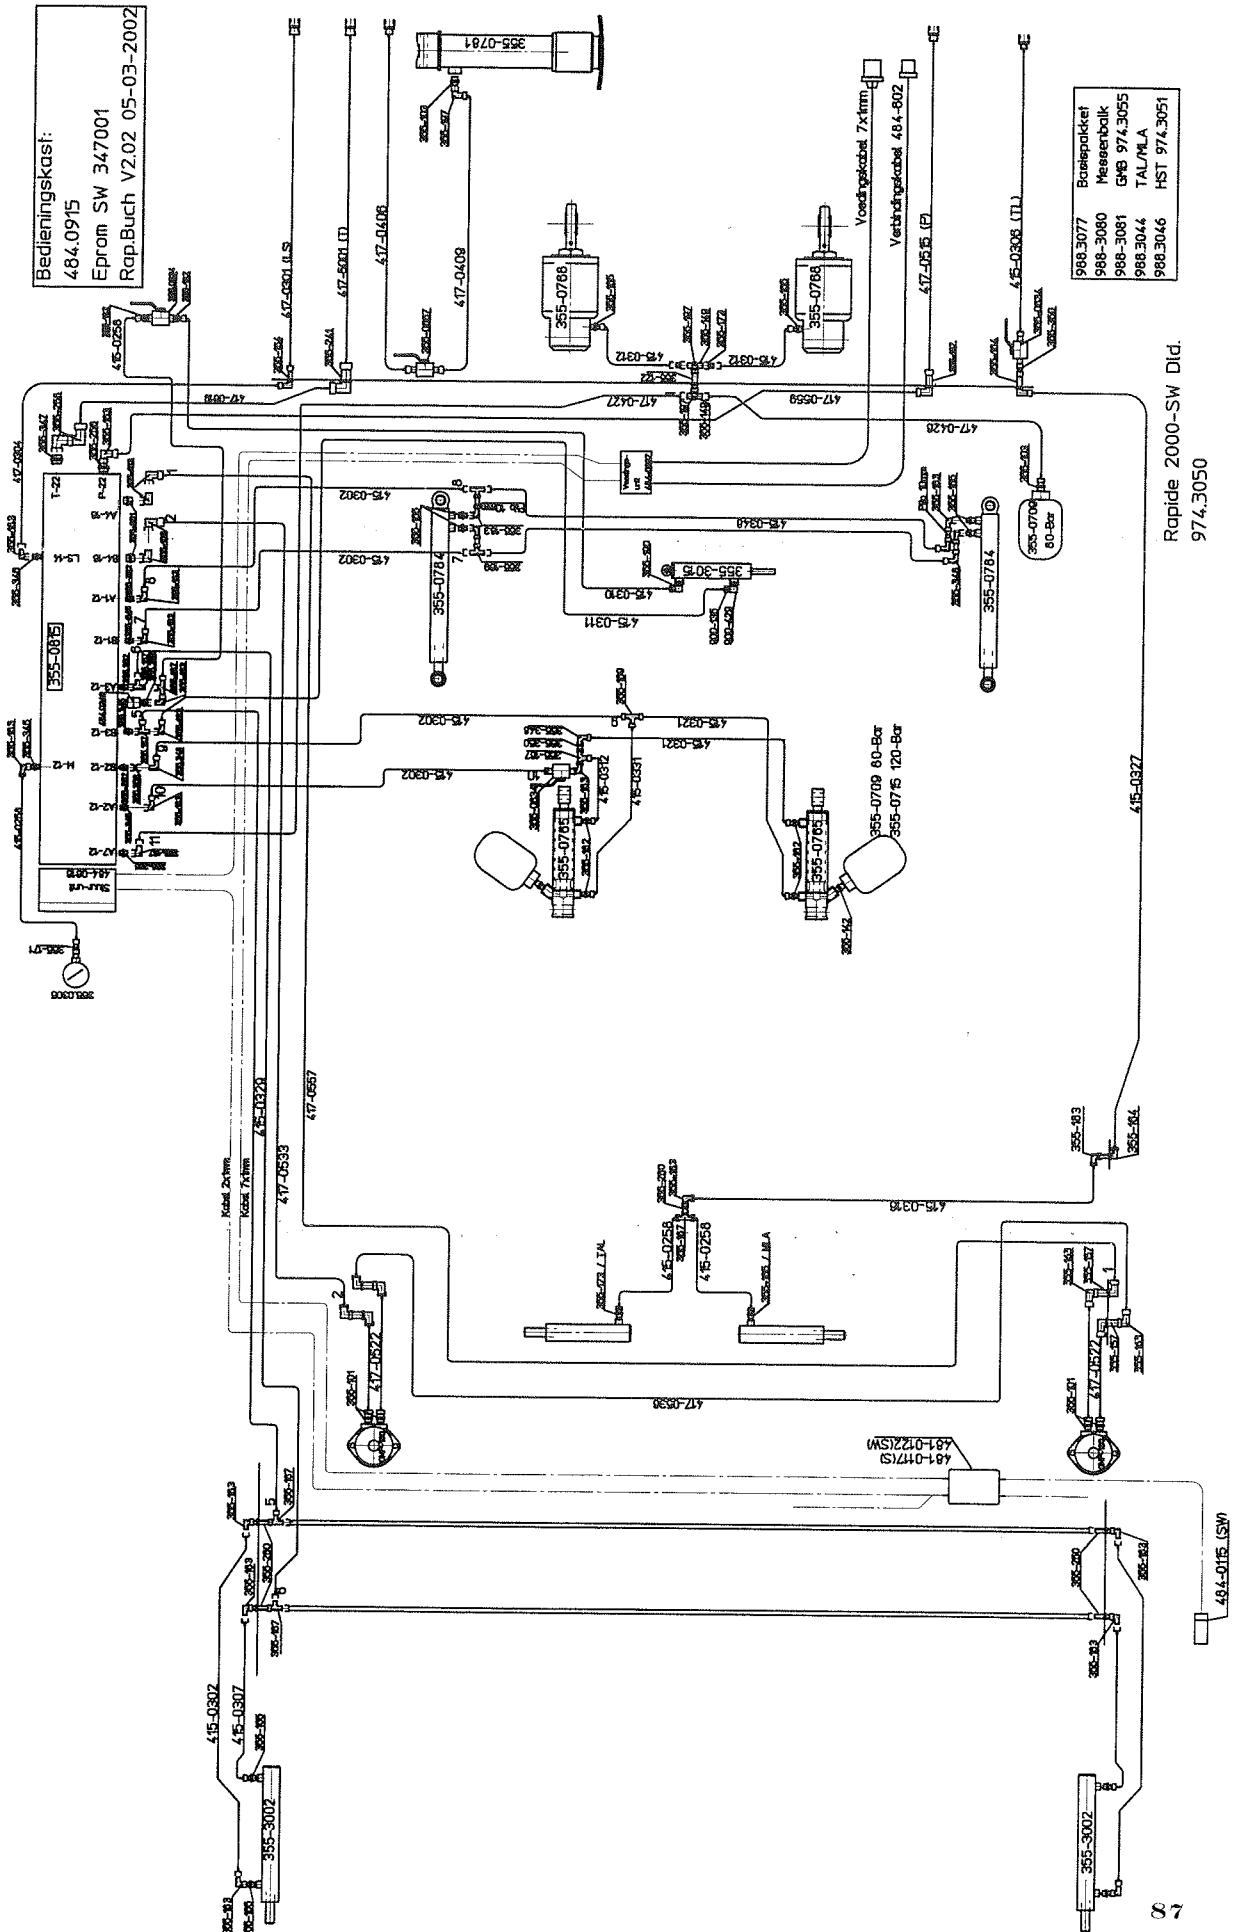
Bedieningskast:
484.0915
Eprom SW 347001
Rap.Buch V2.02 05-03-2002

| 988.3077 | Basispakket |
|---|---|
| 988-3080 | Messenbalk |
| 988-3081 | GMB 974.3055 |
| 988.3044 | TAL/MLA |
| 988.3046 | HST 974.3051 |

Rapide 2000-SW Dld.
974.3050

355-0815
355-0781
355-0766
355-0766
355-0784
355-0784
355-3015
355-0709
80-Bar
355-0765
355-0765
355-0709 80-Bar
355-0715 120-Bar
355-3002
355-3002

417-0301 (LS)
417-5001 (T)
417-0406
417-0409
415-0258
417-0304
417-0180
417-0427
417-0559
417-0426
415-0312
415-0312
415-0302
415-0302
415-0348
415-0310
415-0311
415-0302
415-0321
415-0321
415-0302
415-0331
415-0312
415-0327
415-0258
415-0316
415-0258
415-0258
415-0306 (TL)
417-0515 (P)
Voedingskabel 7x1mm
Verbindingskabel 484-802
415-0329
417-0533
417-0557
Kabel 2x1mm
Kabel 7x1mm
417-0522
417-0522
417-0536
481-0147(S)
481-0122(SW)
484-0115 (SW)
415-0302
415-0307
355-163
355-164
355-0305
355-01

T-22
P-22
A4-16
B4-16
LS-16
A1-12
B1-12
A3-12
B3-12
M-12
B2-12
A2-12
A7-12
Stuur-unit
484-0816
Voeding-unit

1
2
3
5
6
7
8
9
10
11
1
2
5

87